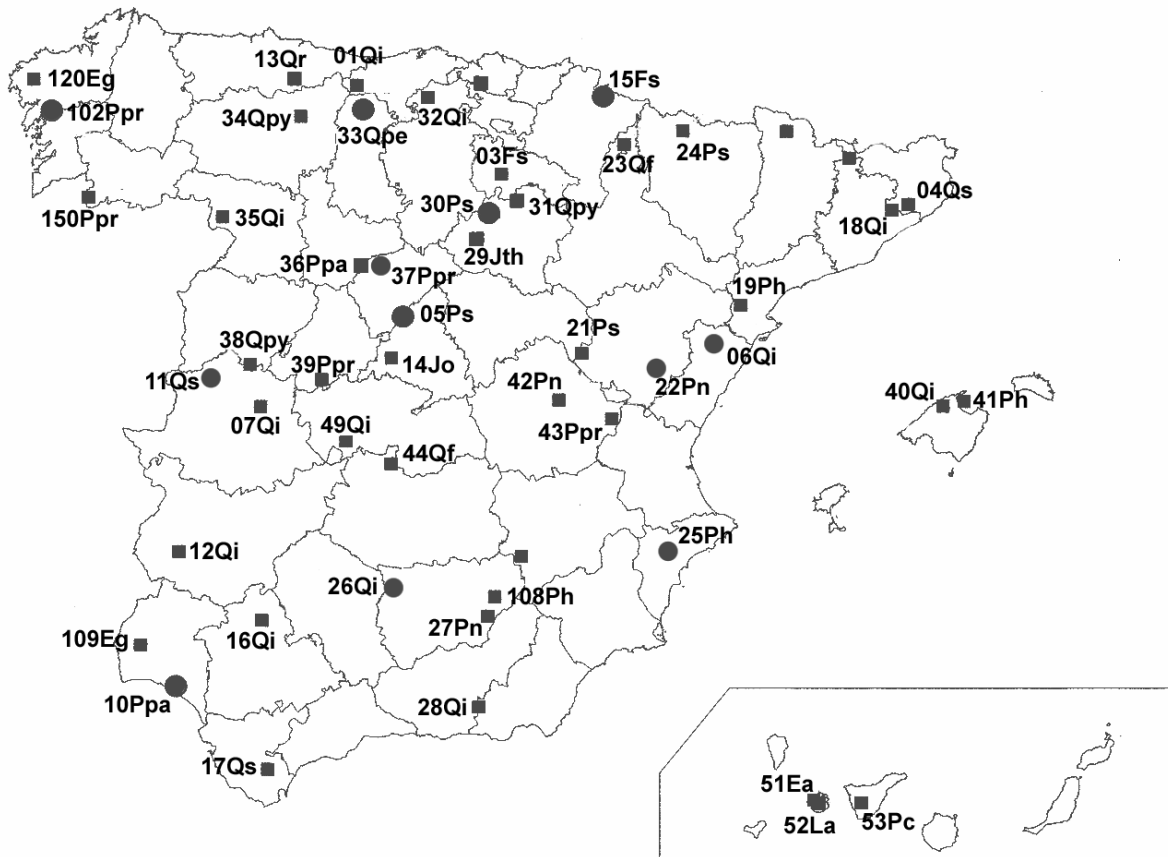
120Eg
102Ppr
13Qr
01Qi
34Qpy
33Qpe
32Qi
15Fs
03Fs
23Qf
24Ps
150Ppr
35Qi
30Ps
31Qpy
04Qs
18Qi
29Jth
36Ppa
37Ppr
19Ph
05Ps
21Ps
06Qi
38Qpy
14Jo
11Qs
39Ppr
42Pn
22Pn
07Qi
43Ppr
40Qi
41Ph
49Qi
44Qf
25Ph
12Qi
26Qi
108Ph
27Pn
16Qi
109Eg
10Ppa
28Qi
17Qs
51Ea
52La
53Pc